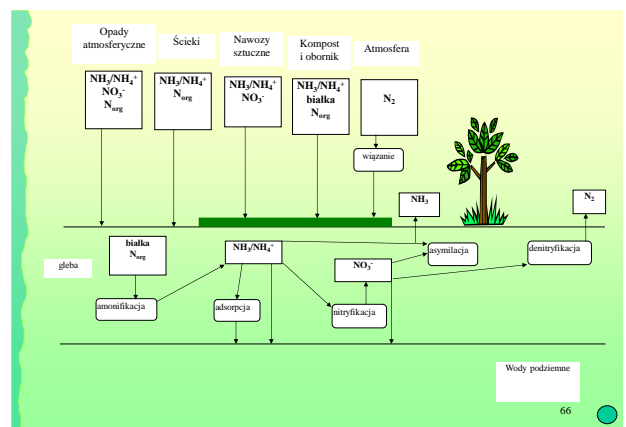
Opady atmosferyczne

Ścieki

Nawozy sztuczne

Kompost i obornik

Atmosfera

$NH_3/NH_4^+$
$NO_3^-$
$N_{org}$

$NH_3/NH_4^+$
$N_{org}$

$NH_3/NH_4^+$
$NO_3^-$

$NH_3/NH_4^+$
białka
$N_{org}$

$N_2$

wiązanie

$NH_3$

$N_2$

białka
$N_{org}$

$NH_3/NH_4^+$

asymilacja

denitryfikacja

gleba

$NO_3^-$

amonifikacja

adsorpcja

nitryfikacja

Wody podziemne

66